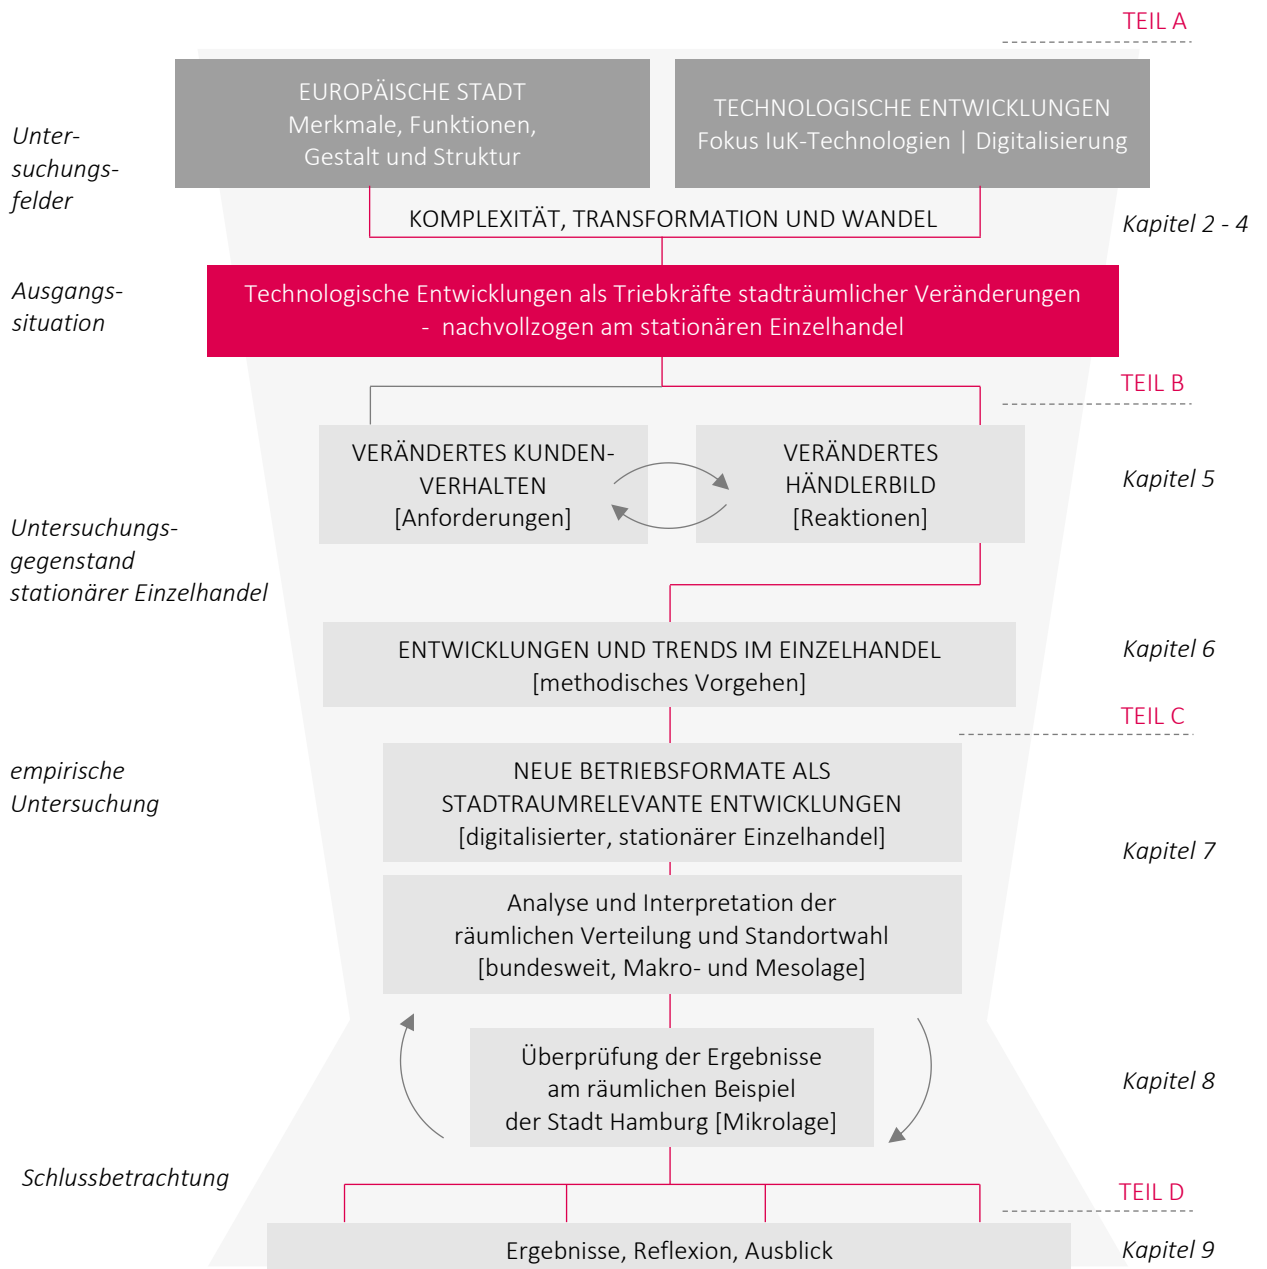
TEIL A

Untersuchungsfelder

EUROPÄISCHE STADT
Merkmale, Funktionen, Gestalt und Struktur

TECHNOLOGISCHE ENTWICKLUNGEN
Fokus IuK-Technologien | Digitalisierung

KOMPLEXITÄT, TRANSFORMATION UND WANDEL

Kapitel 2 - 4

Ausgangssituation

Technologische Entwicklungen als Triebkräfte stadträumlicher Veränderungen - nachvollzogen am stationären Einzelhandel

TEIL B

VERÄNDERTES KUNDENVERHALTEN
[Anforderungen]

VERÄNDERTES HÄNDLERBILD
[Reaktionen]

Kapitel 5

Untersuchungsgegenstand stationärer Einzelhandel

ENTWICKLUNGEN UND TRENDS IM EINZELHANDEL
[methodisches Vorgehen]

Kapitel 6

TEIL C

empirische Untersuchung

NEUE BETRIEBSFORMATE ALS STADTRAUMRELEVANTE ENTWICKLUNGEN
[digitalisierter, stationärer Einzelhandel]

Kapitel 7

Analyse und Interpretation der räumlichen Verteilung und Standortwahl
[bundesweit, Makro- und Mesolage]

Überprüfung der Ergebnisse am räumlichen Beispiel der Stadt Hamburg [Mikrolage]

Kapitel 8

Schlussbetrachtung

TEIL D

Ergebnisse, Reflexion, Ausblick

Kapitel 9